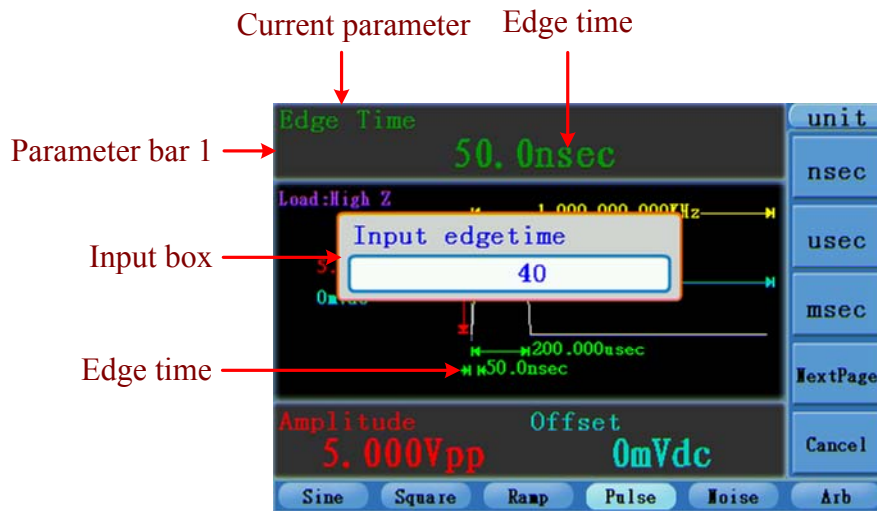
Current parameter

Edge time

Parameter bar 1

Input box

Edge time

Edge Time

50.0nsec

unit

nsec

usec

msec

NextPage

Cancel

Load:High Z

1.000.000.000KHz

Input edgetime

40

0mVdc

200.000usec

50.0nsec

Amplitude

5.000Vpp

Offset

0mVdc

Sine

Square

Ramp

Pulse

Noise

Arb